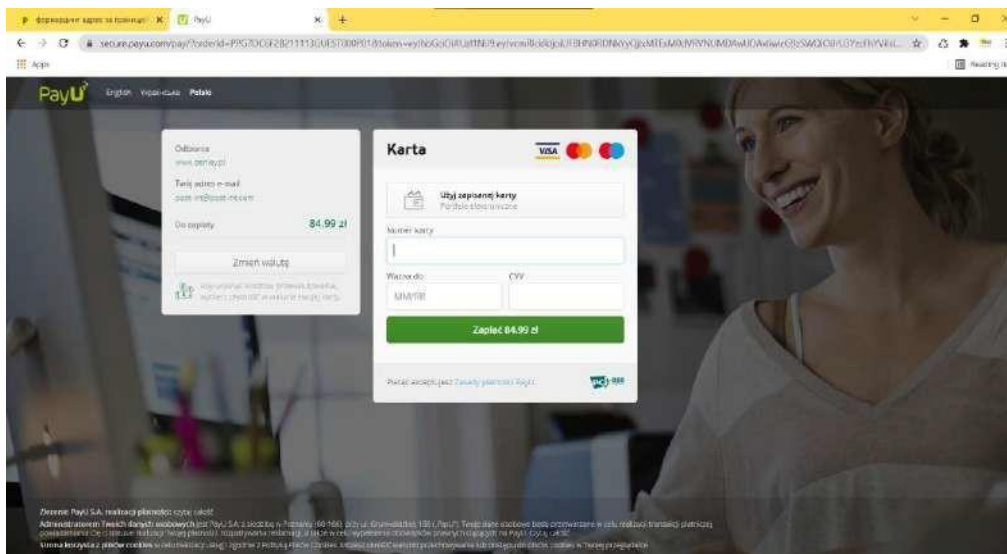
формування адреса на повинен  X   PayU  X  +

secure.payu.com/pay/?orderId=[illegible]

Apps

Reading list

PayU  English  Українська  Polski

Odbiorca
www.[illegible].pl

Twój adres e-mail
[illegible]

Do zapłaty  84.99 zł

Zmień walutę

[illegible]

Karta

VISA

Użyj zapisanej karty
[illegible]

Numer karty

Ważna do  CVV

MM/RR

Zapłać 84.99 zł

Płacąc akceptujesz Zasady płatności PayU  PCI DSS

Zlecenie PayU S.A. realizacji płatności: czytaj całość

Administratorem Twoich danych osobowych jest PayU S.A. z siedzibą w Poznaniu (60-166), przy ul. Grunwaldzkiej 186 ("PayU"). Twoje dane osobowe będą przetwarzane w celu realizacji transakcji płatniczej, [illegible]

Ochrona korzystania z plików cookies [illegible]